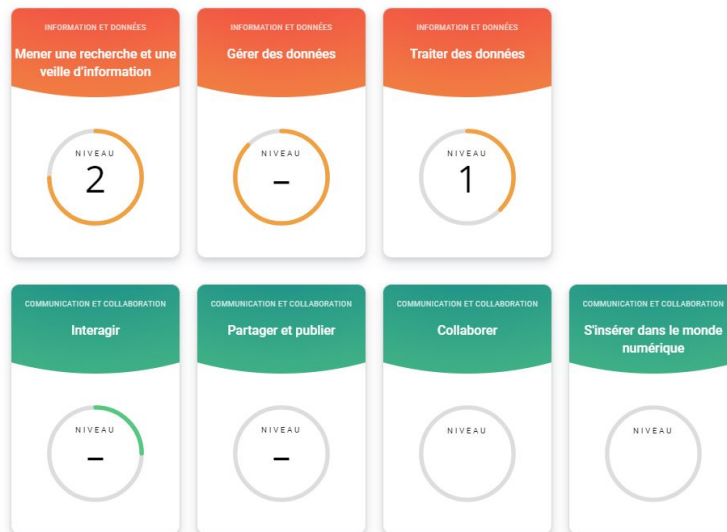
INFORMATION ET DONNÉES
Mener une recherche et une veille d'information
NIVEAU
2

INFORMATION ET DONNÉES
Gérer des données
NIVEAU
–

INFORMATION ET DONNÉES
Traiter des données
NIVEAU
1

COMMUNICATION ET COLLABORATION
Interagir
NIVEAU
–

COMMUNICATION ET COLLABORATION
Partager et publier
NIVEAU
–

COMMUNICATION ET COLLABORATION
Collaborer
NIVEAU

COMMUNICATION ET COLLABORATION
S'insérer dans le monde numérique
NIVEAU